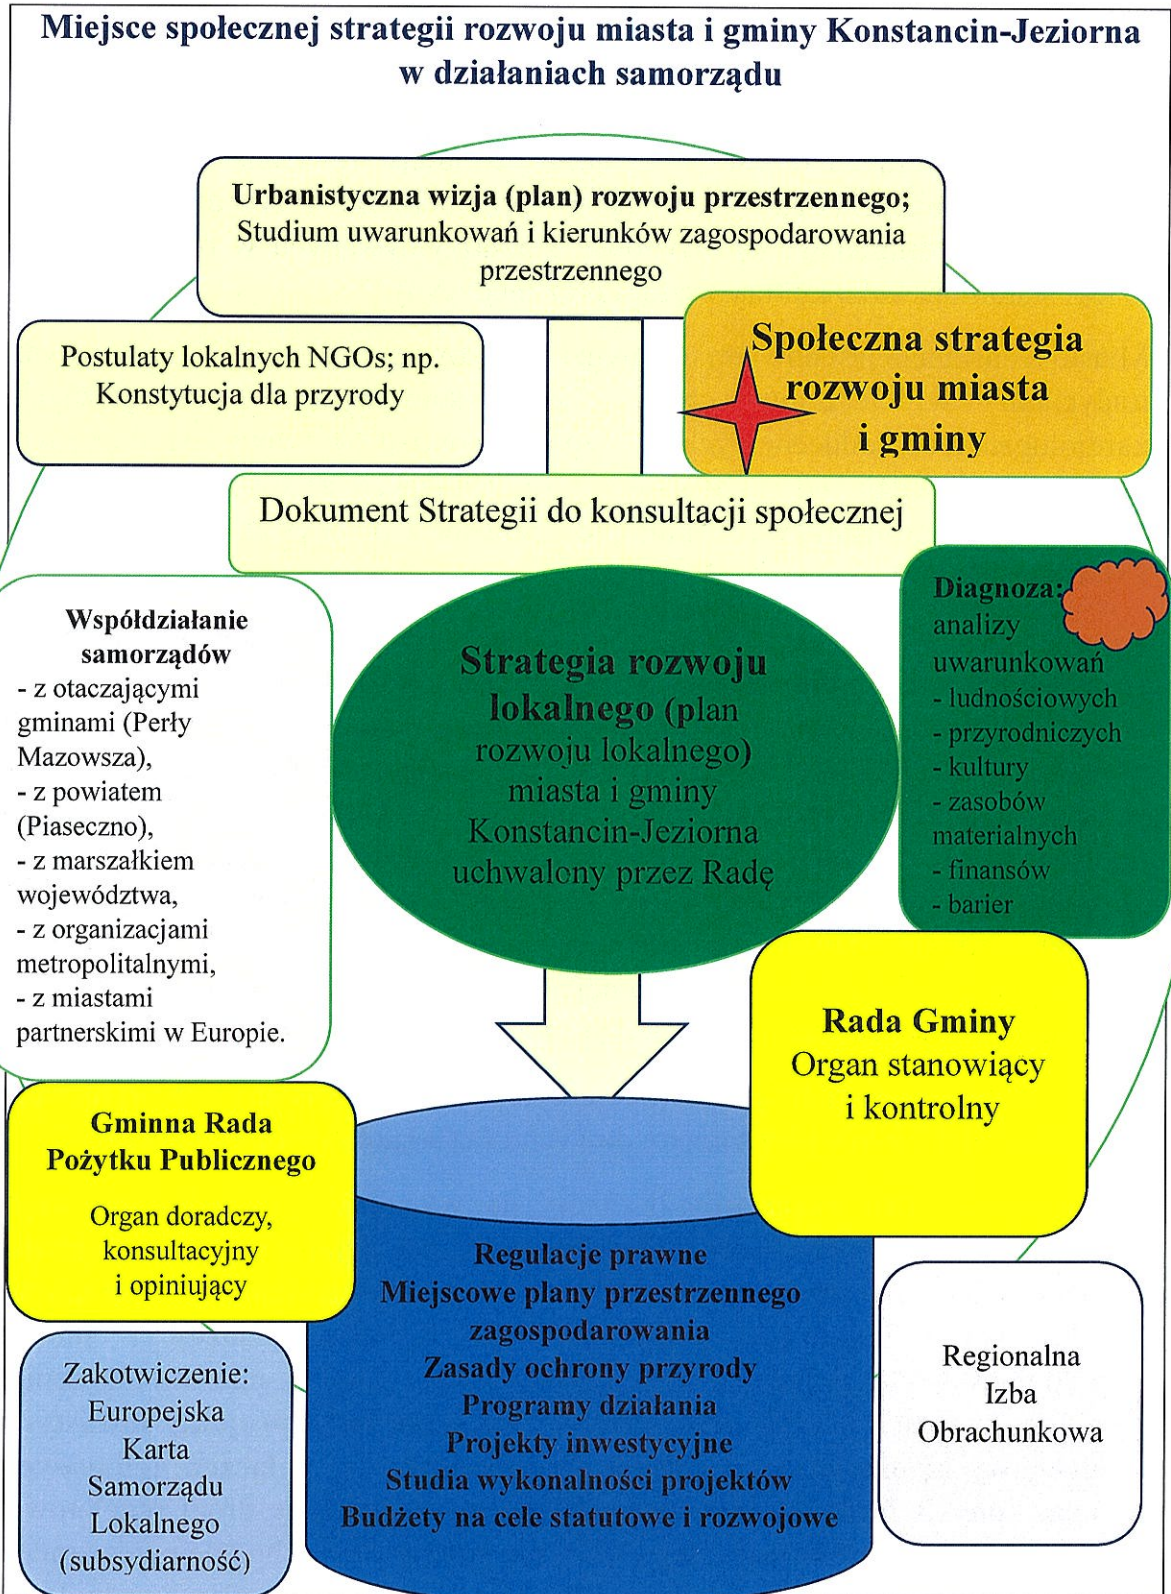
Miejsce społecznej strategii rozwoju miasta i gminy Konstancin-Jeziorna w działaniach samorządu

Urbanistyczna wizja (plan) rozwoju przestrzennego; Studium uwarunkowań i kierunków zagospodarowania przestrzennego

Postulaty lokalnych NGOs; np. Konstytucja dla przyrody

Społeczna strategia rozwoju miasta i gminy

Dokument Strategii do konsultacji społecznej

Współdziałanie samorządów
- z otaczającymi gminami (Perły Mazowsza),
- z powiatem (Piaseczno),
- z marszałkiem województwa,
- z organizacjami metropolitalnymi,
- z miastami partnerskimi w Europie.

Strategia rozwoju lokalnego (plan rozwoju lokalnego) miasta i gminy Konstancin-Jeziorna uchwalony przez Radę

Diagnoza: analizy uwarunkowań
- ludnościowych
- przyrodniczych
- kultury
- zasobów materialnych
- finansów
- barier

Rada Gminy
Organ stanowiący i kontrolny

Gminna Rada Pożytku Publicznego
Organ doradczy, konsultacyjny i opiniujący

Regulacje prawne
Miejscowe plany przestrzennego zagospodarowania
Zasady ochrony przyrody
Programy działania
Projekty inwestycyjne
Studia wykonalności projektów
Budżety na cele statutowe i rozwojowe

Regionalna Izba Obrachunkowa

Zakotwiczenie: Europejska Karta Samorządu Lokalnego (subsydiarność)